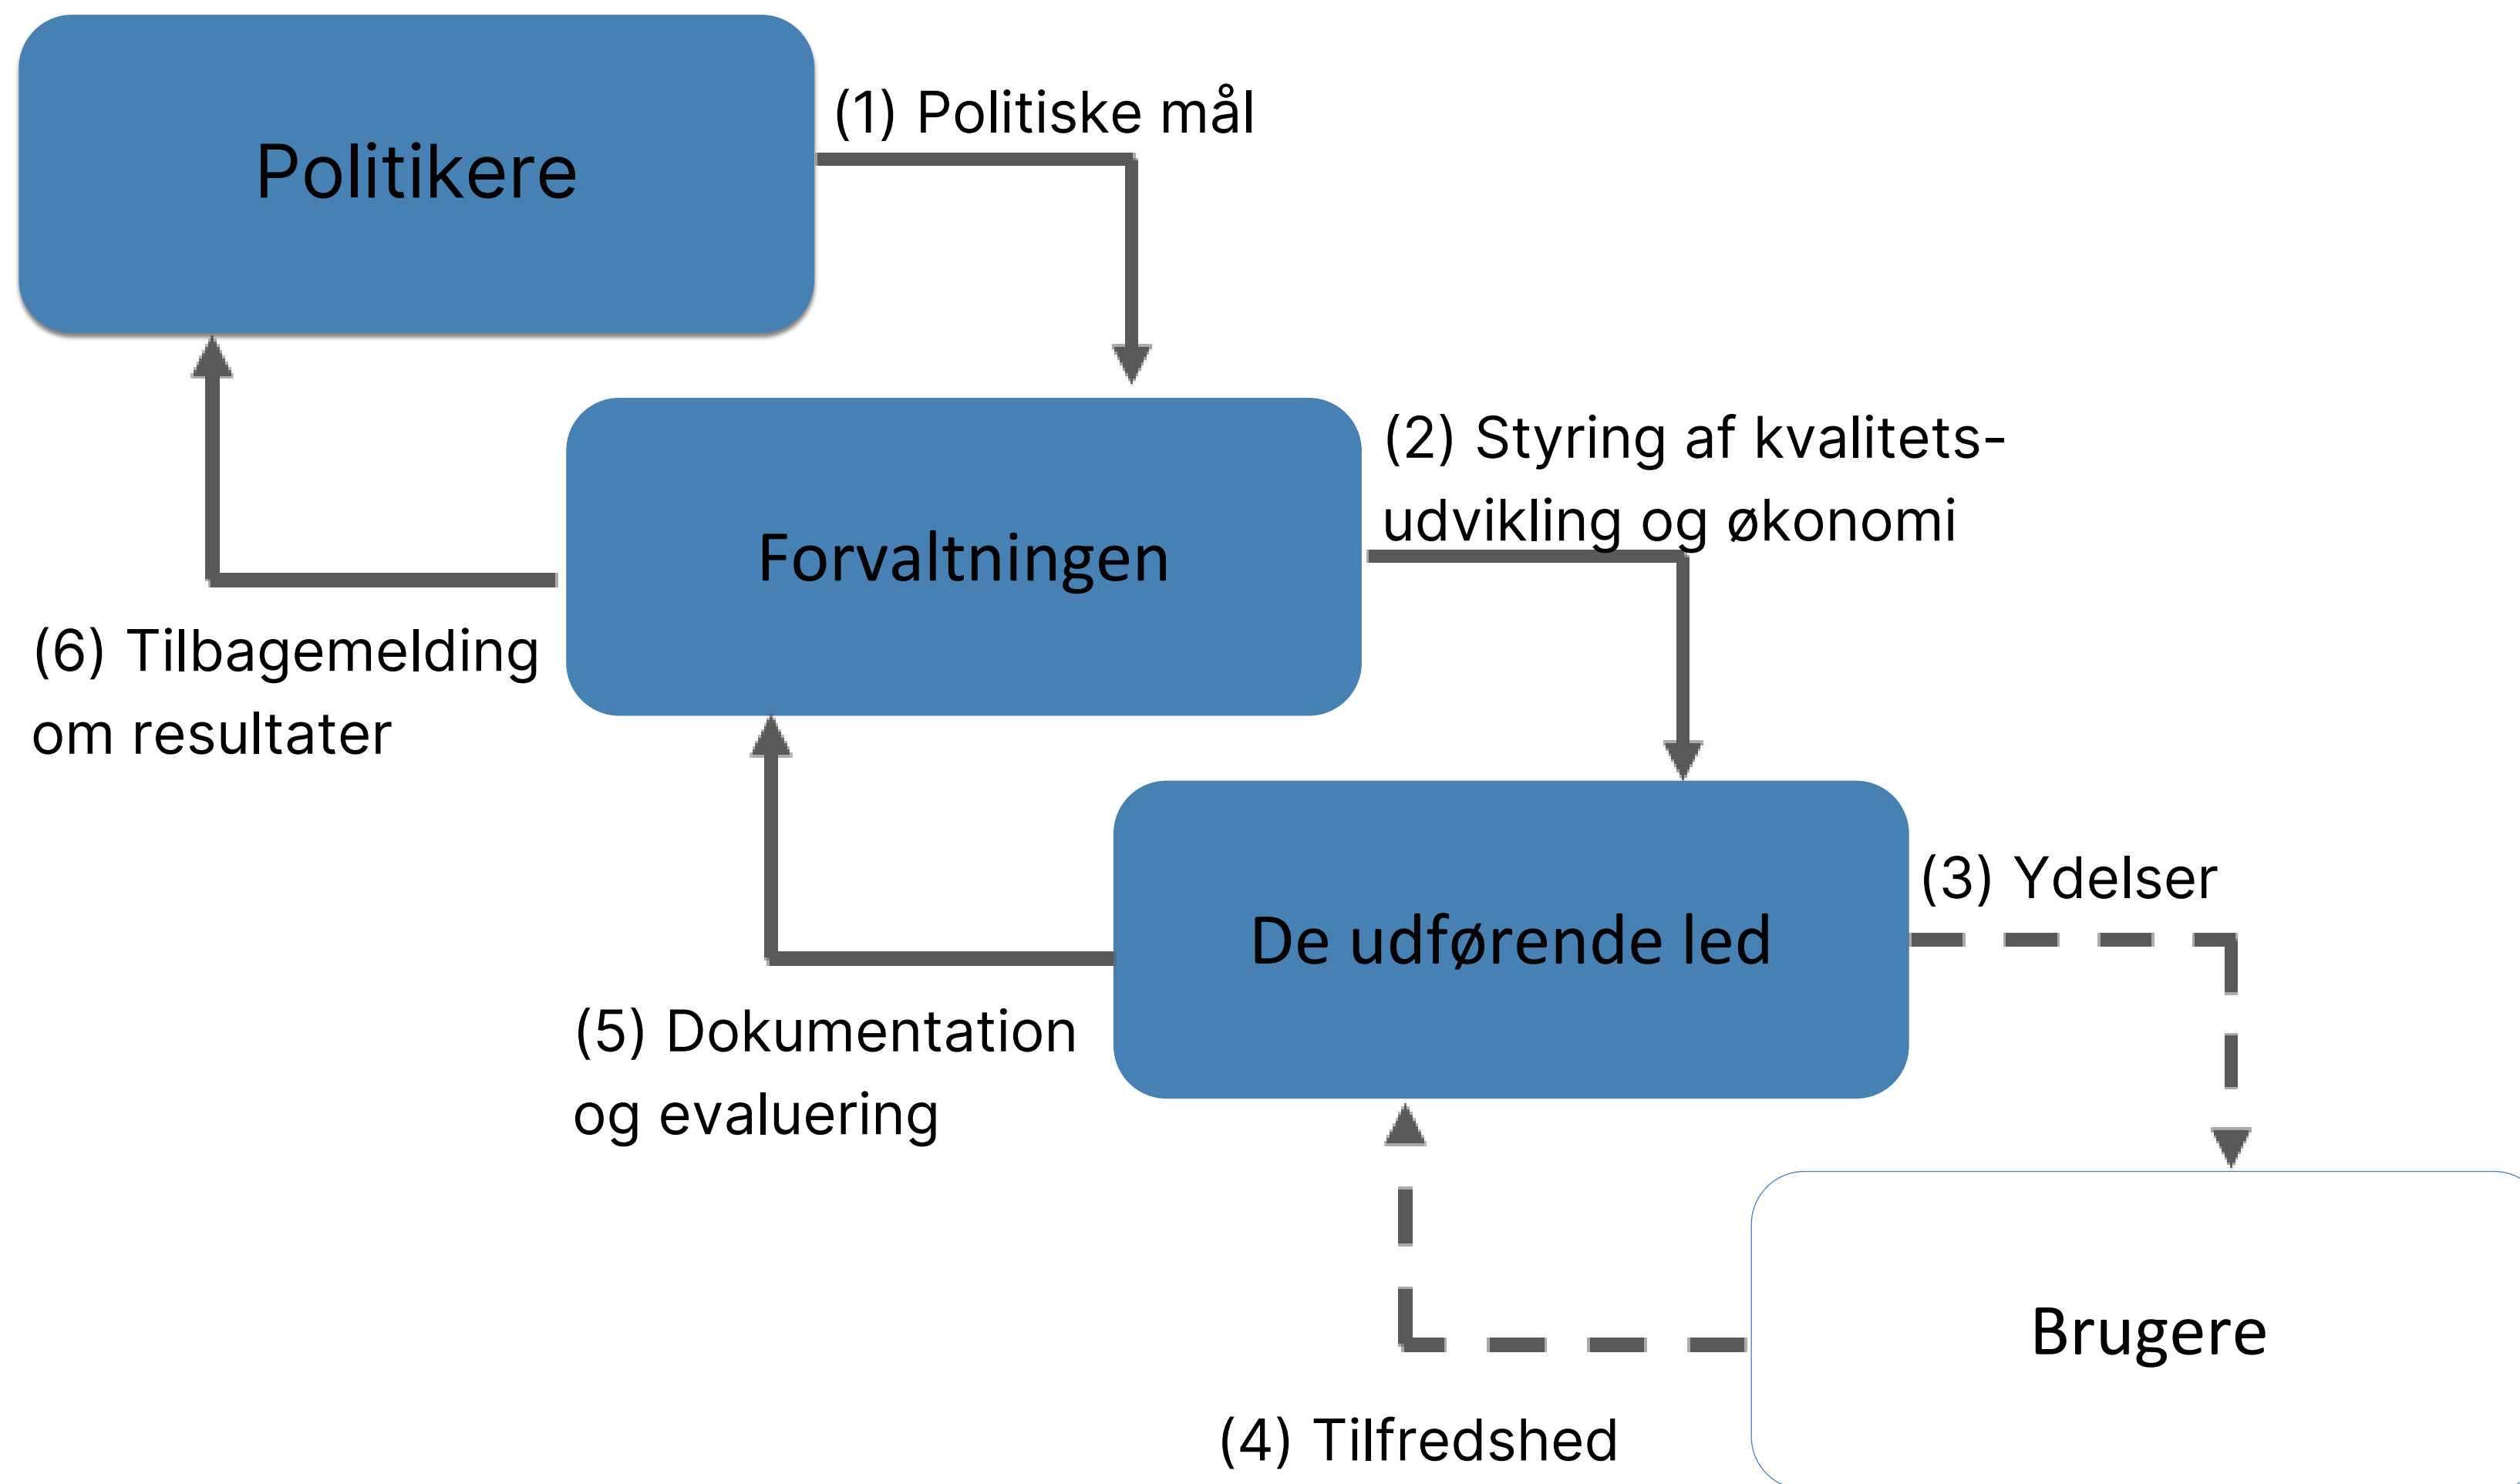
Politikere

(1) Politiske mål

Forvaltningen

(2) Styring af kvalitetsudvikling og økonomi

(6) Tilbagemelding om resultater

De udførende led

(3) Ydelser

(5) Dokumentation og evaluering

Brugere

(4) Tilfredshed